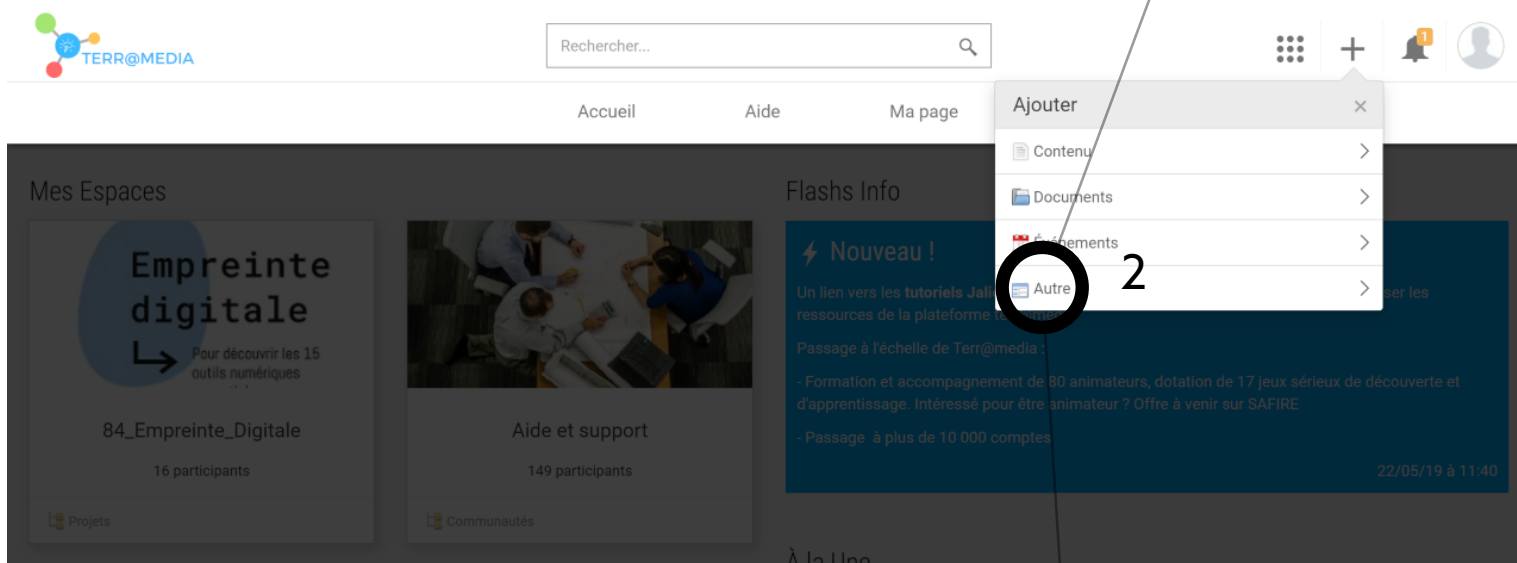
TERR@MEDIA

Rechercher...

1

Accueil Aide Ma page

Ajouter

Contenu

Documents

Événements

Autre

2

Mes Espaces

Empreinte digitale

Pour découvrir les 15 outils numériques

84_Empreinte_Digitale

16 participants

Projets

Aide et support

149 participants

Communautés

Flashs Info

Nouveau !

Un lien vers les tutoriels Jali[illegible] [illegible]ser les ressources de la plateforme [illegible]

Passage à l'échelle de Terr@media :

- Formation et accompagnement de 80 animateurs, dotation de 17 jeux sérieux de découverte et d'apprentissage. Intéressé pour être animateur ? Offre à venir sur SAFIRE

- Passage à plus de 10 000 comptes

22/05/19 à 11:40

À la Une